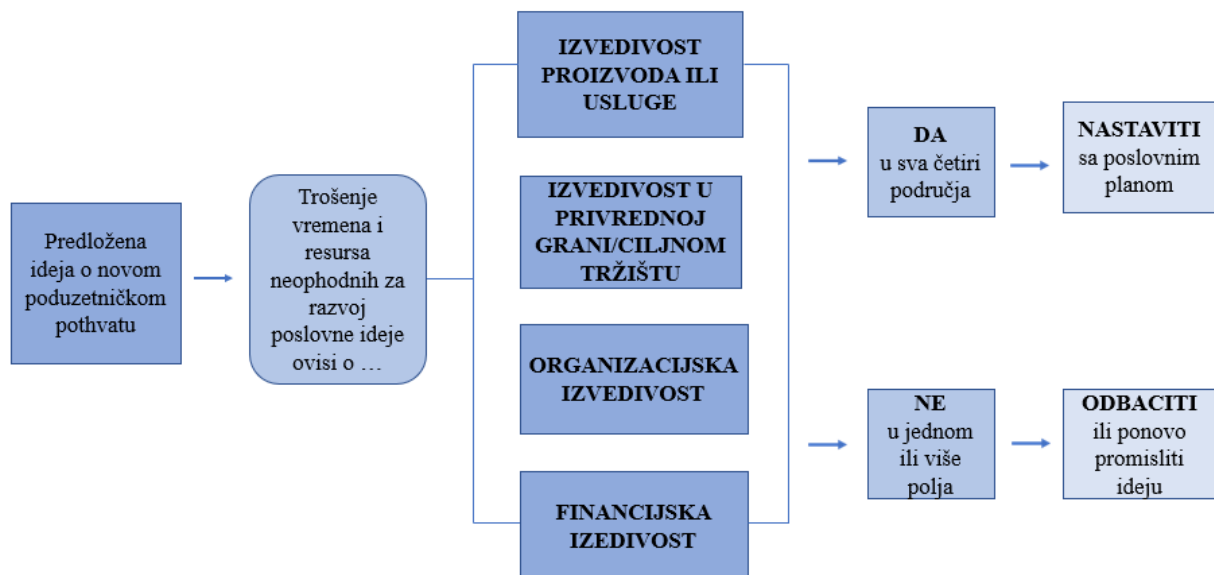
Predložena ideja o novom poduzetničkom pothvatu

Trošenje vremena i resursa neophodnih za razvoj poslovne ideje ovisi o …

IZVEDIVOST PROIZVODA ILI USLUGE

IZVEDIVOST U PRIVREDNOJ GRANI/CILJNOM TRŽIŠTU

ORGANIZACIJSKA IZVEDIVOST

FINANCIJSKA IZEDIVOST

DA
u sva četiri područja

NASTAVITI
sa poslovnim planom

NE
u jednom ili više polja

ODBACITI
ili ponovo promisliti ideju